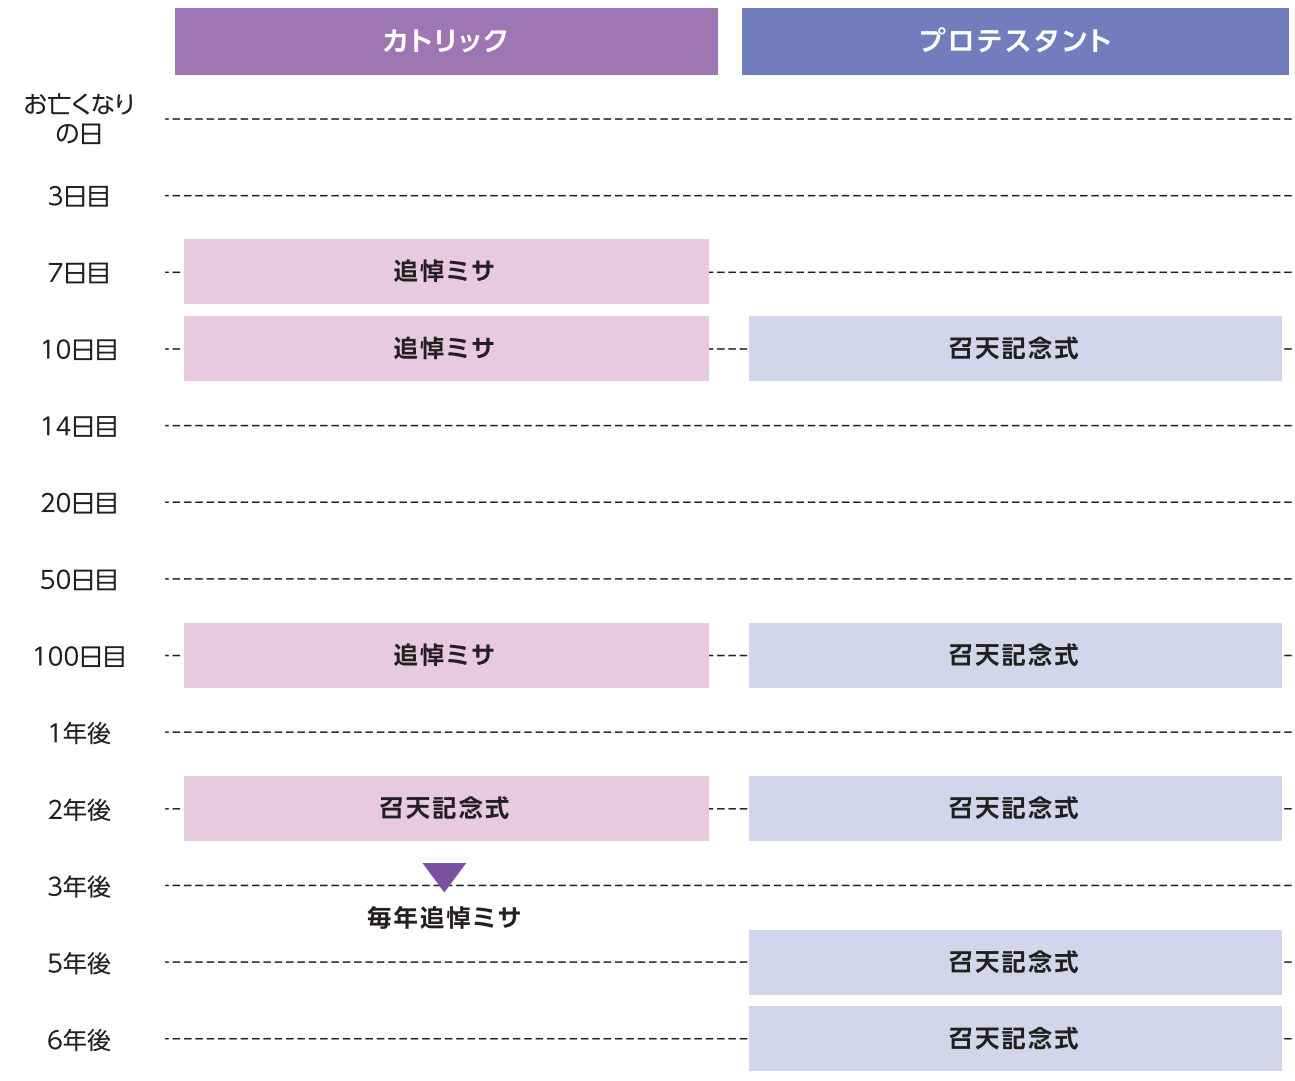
| | カトリック | プロテスタント |
|---|---|---|
| お亡くなりの日 | | |
| 3日目 | | |
| 7日目 | 追悼ミサ | |
| 10日目 | 追悼ミサ | 召天記念式 |
| 14日目 | | |
| 20日目 | | |
| 50日目 | | |
| 100日目 | 追悼ミサ | 召天記念式 |
| 1年後 | | |
| 2年後 | 召天記念式 | 召天記念式 |
| 3年後 | 毎年追悼ミサ | |
| 5年後 | | 召天記念式 |
| 6年後 | | 召天記念式 |